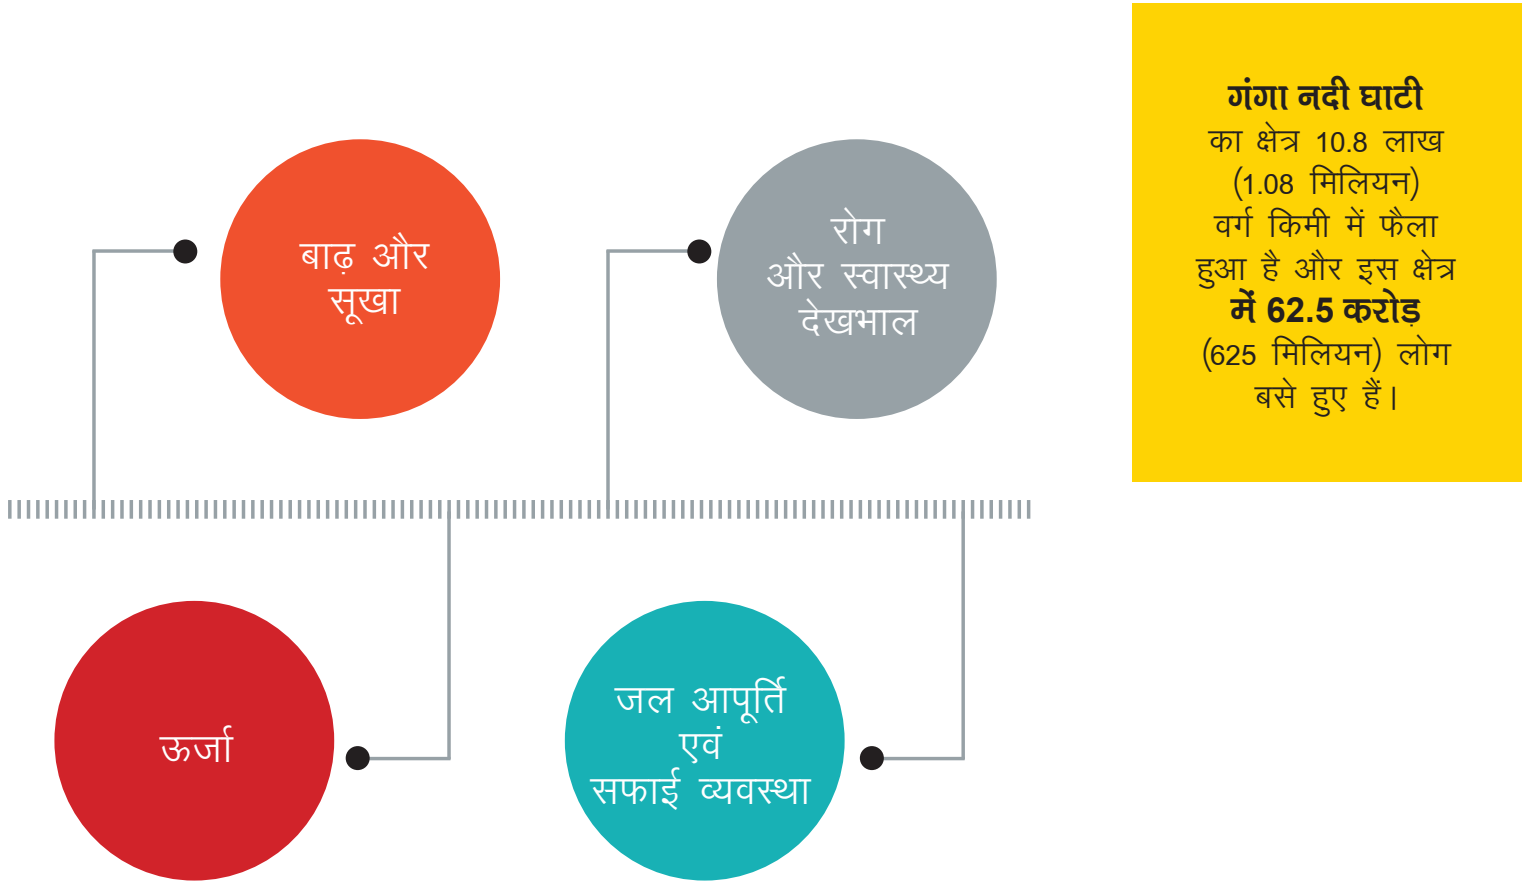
बाढ़ और सूखा

रोग और स्वास्थ्य देखभाल

गंगा नदी घाटी का क्षेत्र 10.8 लाख (1.08 मिलियन) वर्ग किमी में फैला हुआ है और इस क्षेत्र में 62.5 करोड़ (625 मिलियन) लोग बसे हुए हैं।

ऊर्जा

जल आपूर्ति एवं सफाई व्यवस्था